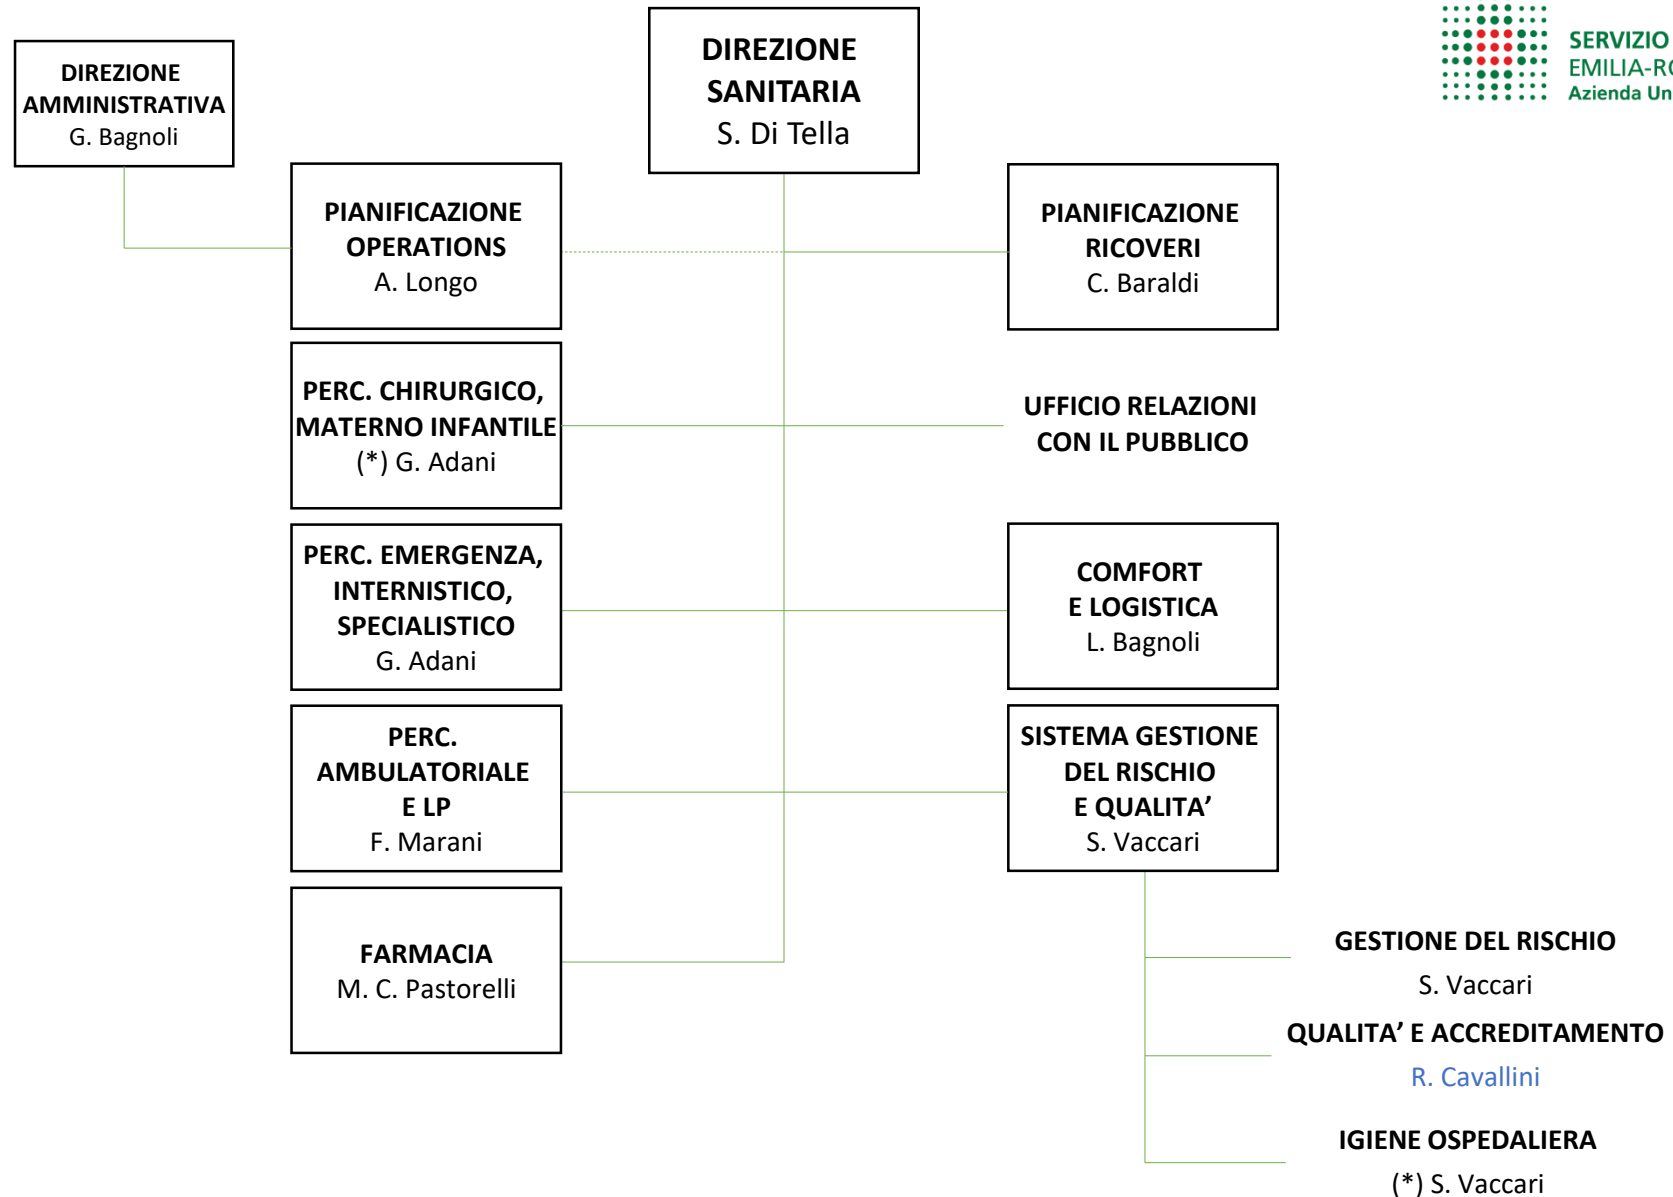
DIREZIONE AMMINISTRATIVA
G. Bagnoli

DIREZIONE SANITARIA
S. Di Tella

SERVIZIO
EMILIA-R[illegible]
Azienda Un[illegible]

PIANIFICAZIONE OPERATIONS
A. Longo

PIANIFICAZIONE RICOVERI
C. Baraldi

PERC. CHIRURGICO, MATERNO INFANTILE
(*) G. Adani

UFFICIO RELAZIONI CON IL PUBBLICO

PERC. EMERGENZA, INTERNISTICO, SPECIALISTICO
G. Adani

COMFORT E LOGISTICA
L. Bagnoli

PERC. AMBULATORIALE E LP
F. Marani

SISTEMA GESTIONE DEL RISCHIO E QUALITA’
S. Vaccari

FARMACIA
M. C. Pastorelli

GESTIONE DEL RISCHIO
S. Vaccari

QUALITA’ E ACCREDITAMENTO
R. Cavallini

IGIENE OSPEDALIERA
(*) S. Vaccari